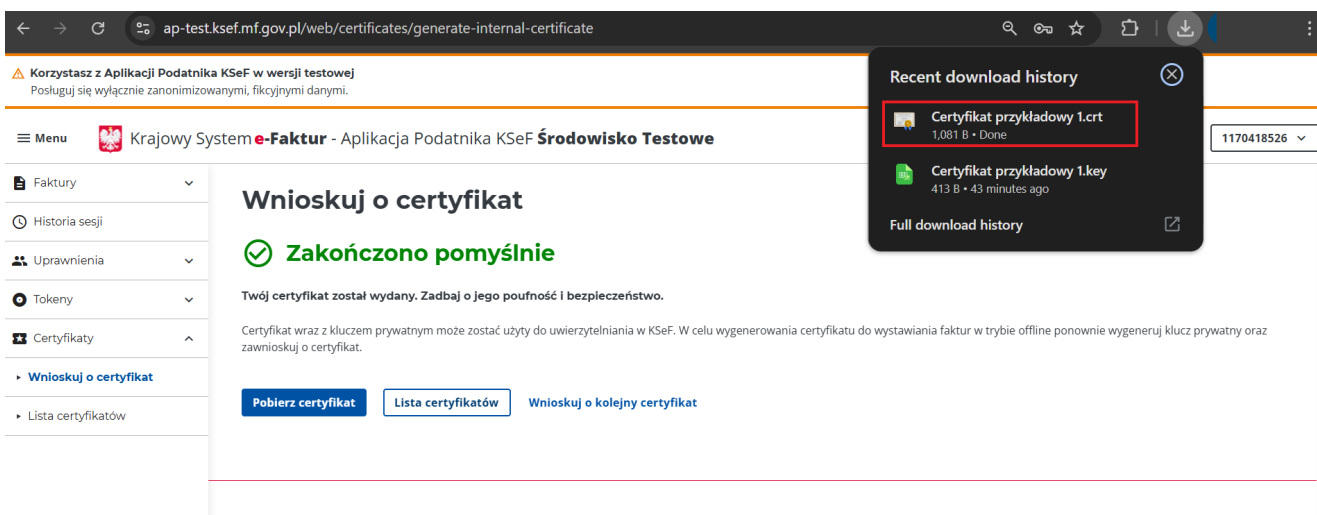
ap-test.ksef.mf.gov.pl/web/certificates/generate-internal-certificate

Korzystasz z Aplikacji Podatnika KSeF w wersji testowej
Posługuj się wyłącznie zanonimizowanymi, fikcyjnymi danymi.

Menu

Krajowy System e-Faktur - Aplikacja Podatnika KSeF Środowisko Testowe

1170418526

Recent download history

Certyfikat przykładowy 1.crt
1,081 B • Done

Certyfikat przykładowy 1.key
413 B • 43 minutes ago

Full download history

Faktury
Historia sesji
Uprawnienia
Tokeny
Certyfikaty
Wnioskuj o certyfikat
Lista certyfikatów

Wnioskuj o certyfikat

Zakończono pomyślnie

Twój certyfikat został wydany. Zadbaj o jego poufność i bezpieczeństwo.

Certyfikat wraz z kluczem prywatnym może zostać użyty do uwierzytelniania w KSeF. W celu wygenerowania certyfikatu do wystawiania faktur w trybie offline ponownie wygeneruj klucz prywatny oraz zawnioskuj o certyfikat.

Pobierz certyfikat

Lista certyfikatów

Wnioskuj o kolejny certyfikat